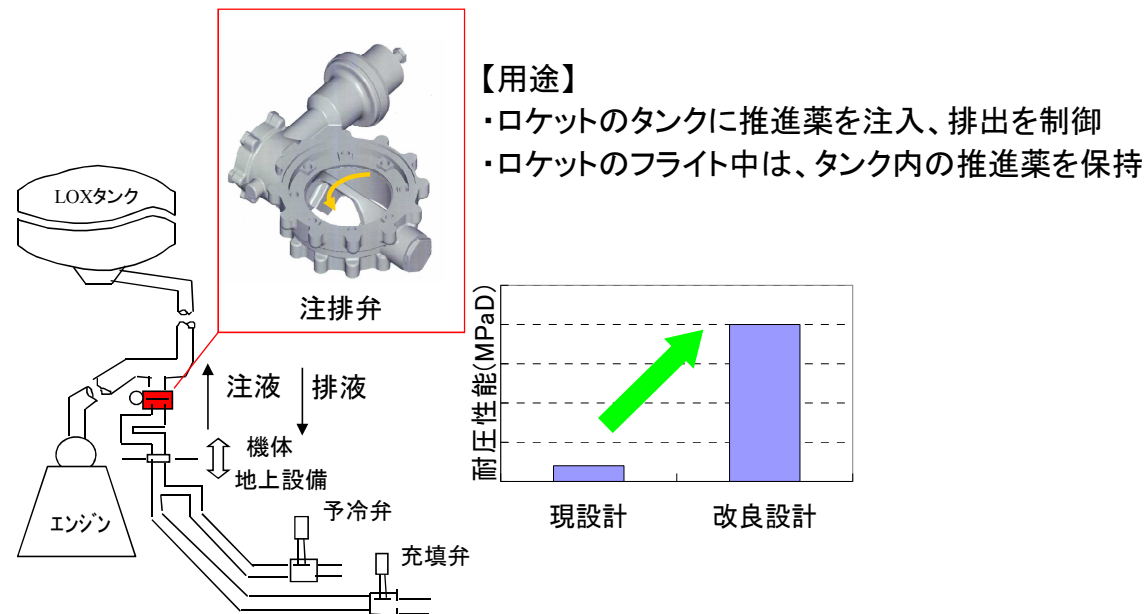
【用途】
・ロケットのタンクに推進薬を注入、排出を制御
・ロケットのフライト中は、タンク内の推進薬を保持

LOXタンク

注排弁

注液

排液

機体

地上設備

エンジン

予冷弁

充填弁

耐圧性能(MPaD)

現設計

改良設計